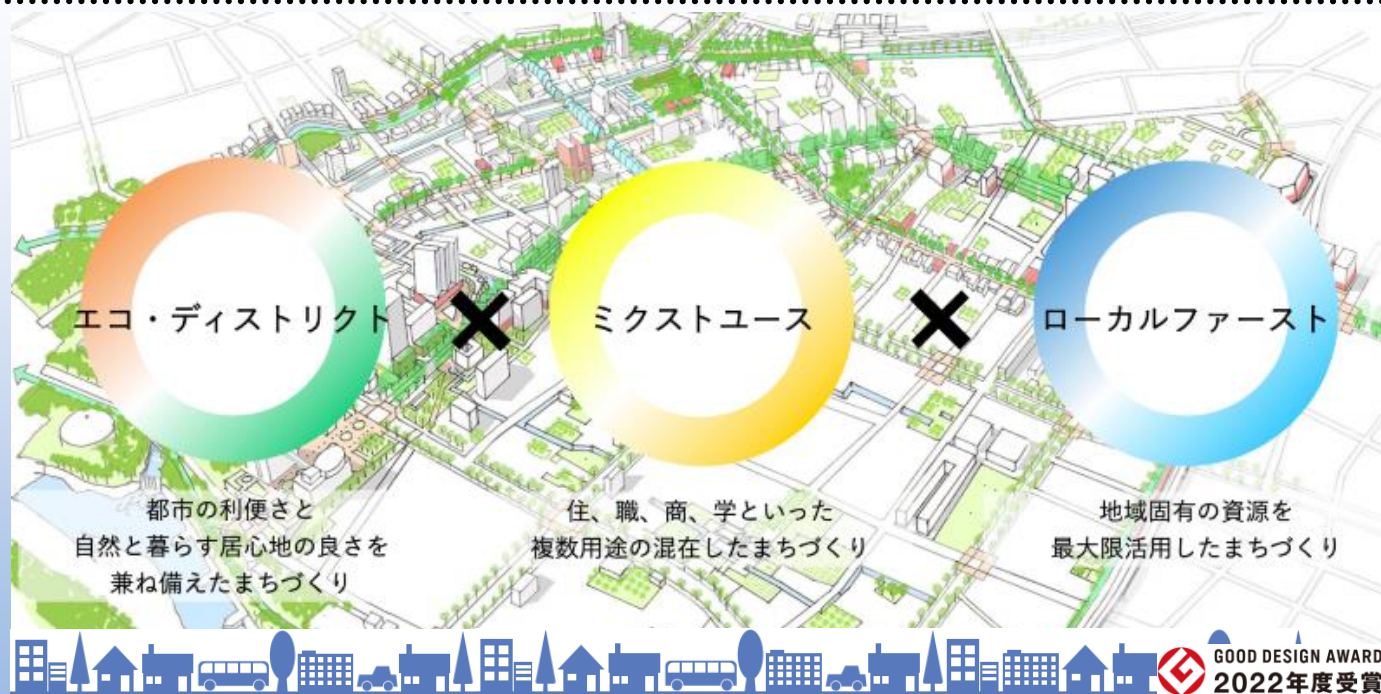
エコ・ディストリクト

都市の利便さと
自然と暮らす居心地の良さを
兼ね備えたまちづくり

×

ミクストユース

住、職、商、学といった
複数用途の混在したまちづくり

×

ローカルファースト

地域固有の資源を
最大限活用したまちづくり

GOOD DESIGN AWARD
2022年度受賞